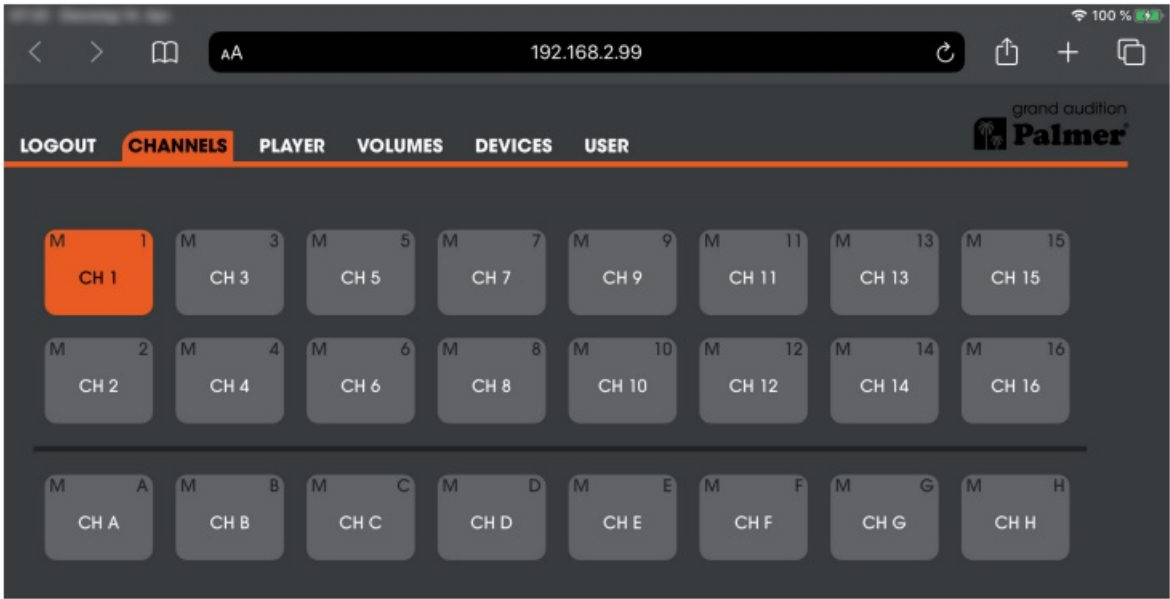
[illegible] 100 %

AA 192.168.2.99

grand audition
Palmer

LOGOUT CHANNELS PLAYER VOLUMES DEVICES USER

M 1 CH 1
M 3 CH 3
M 5 CH 5
M 7 CH 7
M 9 CH 9
M 11 CH 11
M 13 CH 13
M 15 CH 15

M 2 CH 2
M 4 CH 4
M 6 CH 6
M 8 CH 8
M 10 CH 10
M 12 CH 12
M 14 CH 14
M 16 CH 16

M A CH A
M B CH B
M C CH C
M D CH D
M E CH E
M F CH F
M G CH G
M H CH H